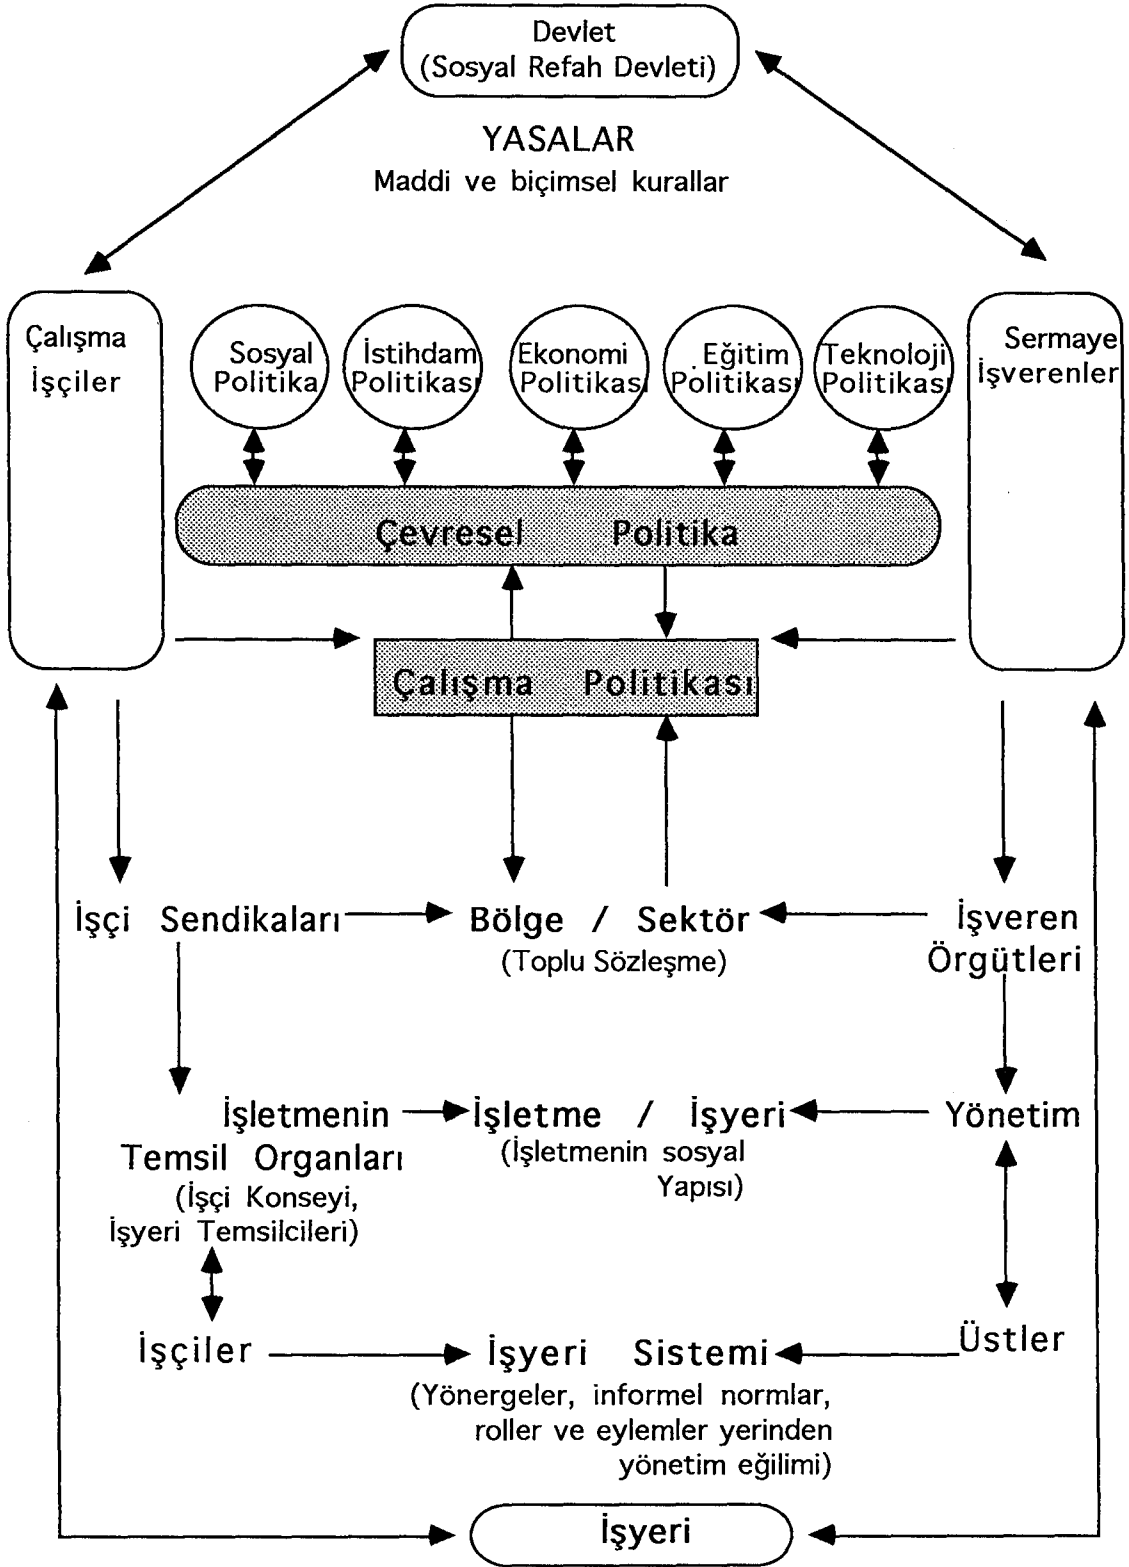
Devlet
(Sosyal Refah Devleti)

YASALAR
Maddi ve biçimsel kurallar

Çalışma
İşçiler

Sosyal Politika

İstihdam Politikası

Ekonomi Politikası

Eğitim Politikası

Teknoloji Politikası

Sermaye
İşverenler

Çevresel Politika

Çalışma Politikası

İşçi Sendikaları

Bölge / Sektör
(Toplu Sözleşme)

İşveren Örgütleri

İşletmenin Temsil Organları
(İşçi Konseyi, İşyeri Temsilcileri)

İşletme / İşyeri
(İşletmenin sosyal Yapısı)

Yönetim

İşçiler

İşyeri Sistemi
(Yönergeler, informel normlar, roller ve eylemler yerinden yönetim eğilimi)

Üstler

İşyeri